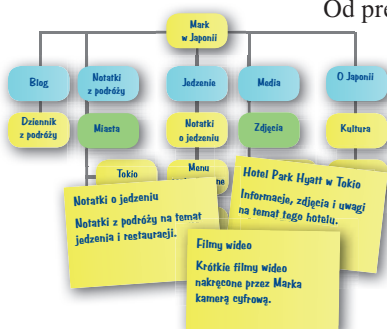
Od pre

Mark w Japonii

Blog

Notatki z podróży

Jedzenie

Media

O Japonii

Dziennik z podróży

Miasta

Notatki o jedzeniu

Zdjęcia

Kultura

Tokio

Menu

Notatki o jedzeniu

Notatki z podróży na temat jedzenia i restauracji.

Hotel Park Hyatt w Tokio

Informacje, zdjęcia i uwagi na temat tego hotelu.

Filmy wideo

Krótkie filmy wideo nakręcone przez Marka kamerą cyfrową.